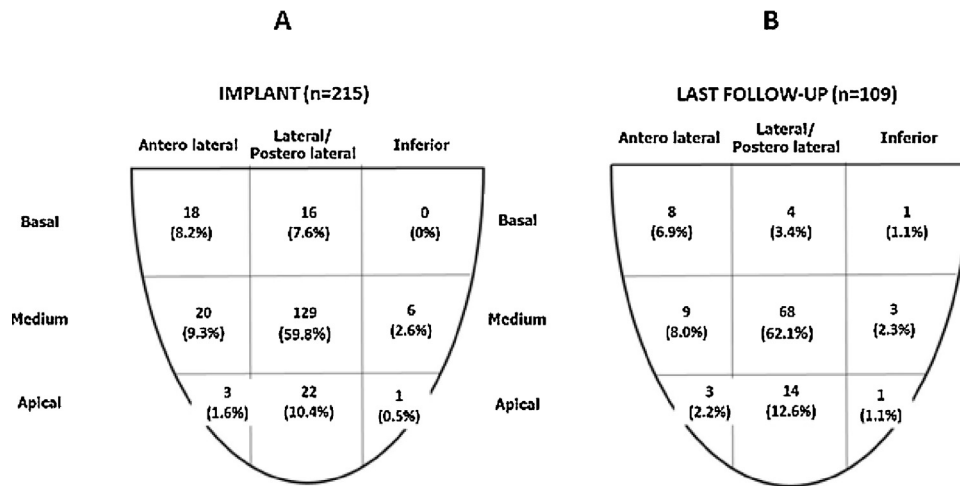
A

IMPLANT (n=215)

| | Antero lateral | Lateral/ Postero lateral | Inferior |
|---|---|---|---|
| Basal | 18 (8.2%) | 16 (7.6%) | 0 (0%) |
| Medium | 20 (9.3%) | 129 (59.8%) | 6 (2.6%) |
| Apical | 3 (1.6%) | 22 (10.4%) | 1 (0.5%) |

B

LAST FOLLOW-UP (n=109)

| | Antero lateral | Lateral/ Postero lateral | Inferior |
|---|---|---|---|
| Basal | 8 (6.9%) | 4 (3.4%) | 1 (1.1%) |
| Medium | 9 (8.0%) | 68 (62.1%) | 3 (2.3%) |
| Apical | 3 (2.2%) | 14 (12.6%) | 1 (1.1%) |